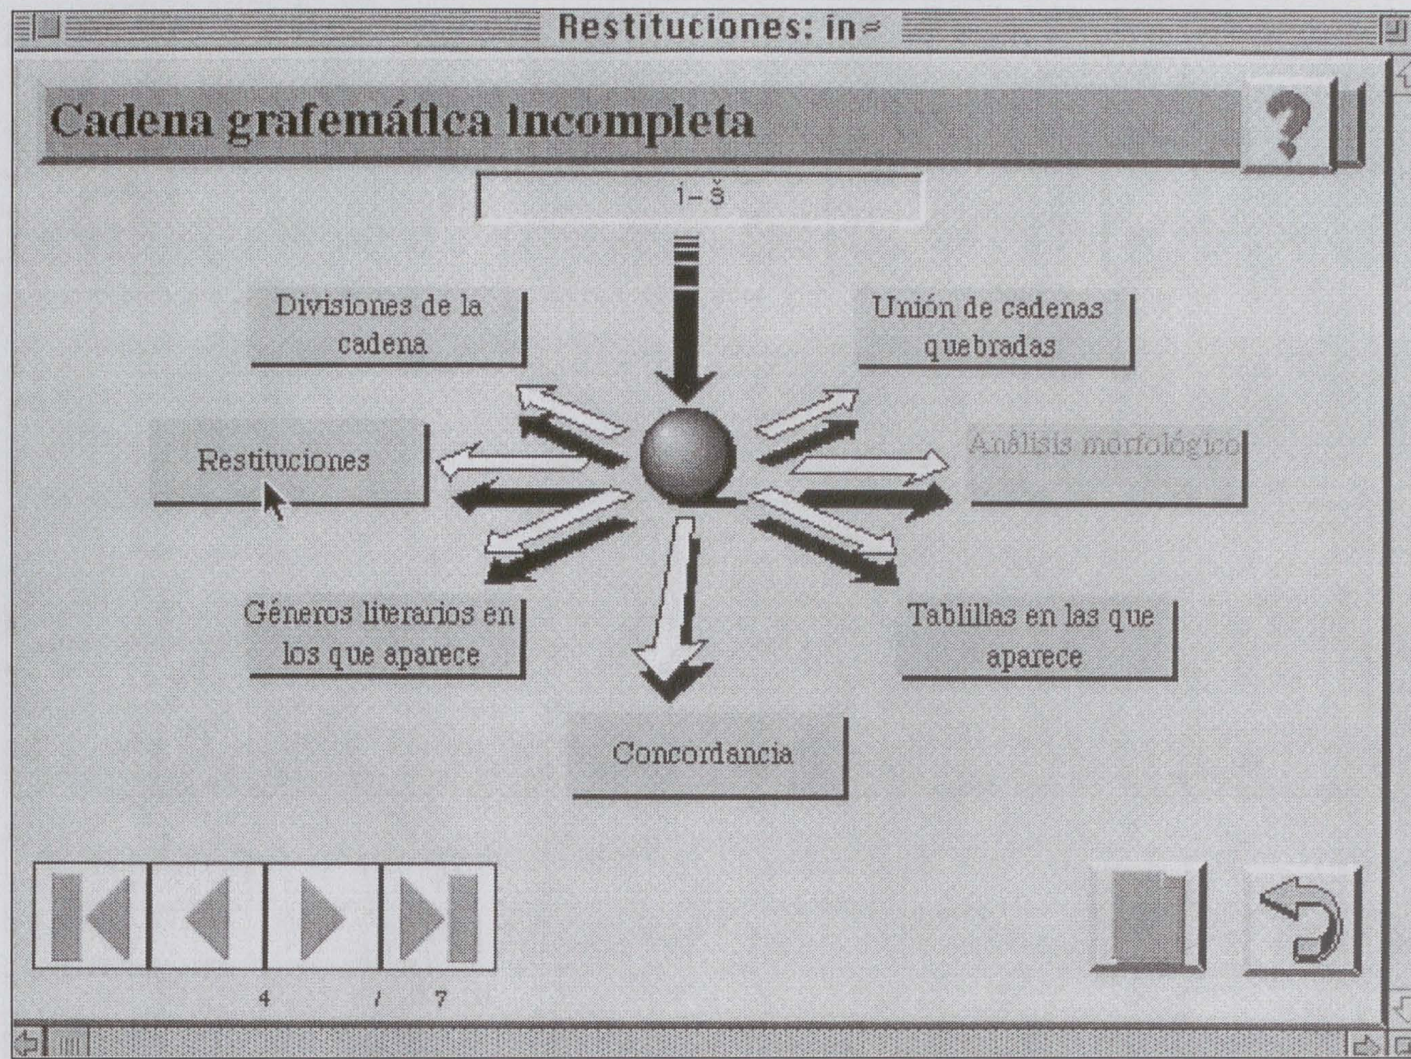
Restituciones: in≈

Cadena grafemática incompleta

?

i-š

Divisiones de la cadena

Unión de cadenas quebradas

Restituciones

Análisis morfológico

Géneros literarios en los que aparece

Tablillas en las que aparece

Concordancia

4 / 7